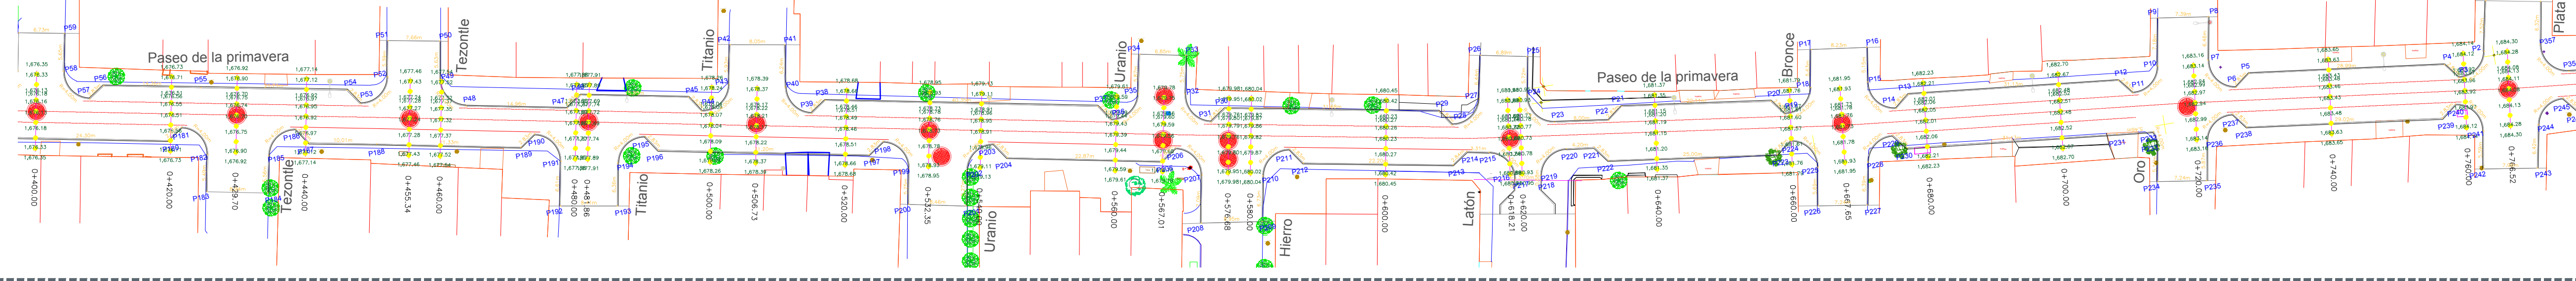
Paseo de la primavera
Tezontle
Titanio
Uranio
Paseo de la primavera
Bronce
Plata
Tezontle
Titanio
Uranio
Hierro
Latón
Oro
P59
P58
P57
P56
P55
P54
P53
P52
P51
P50
P48
P47
P46
P45
P43
P42
P41
P40
P39
P38
P34
P33
P32
P31
P29
P28
P27
P26
P25
P24
P23
P22
P21
P20
P19
P18
P17
P16
P15
P14
P13
P12
P11
P10
P9
P8
P7
P6
P5
P4
P2
P357
P35
P245
P244
P243
P242
P241
P240
P239
P238
P237
P236
P235
P234
P233
P231
P230
P229
P228
P227
P226
P225
P224
P223
P222
P221
P220
P219
P218
P217
P216
P215
P214
P213
P212
P211
P210
P209
P208
P207
P206
P205
P204
P203
P200
P199
P198
P197
P196
P195
P194
P193
P192
P191
P190
P189
P188
P187
P186
P185
P184
P183
P182
P181
0+400.00
0+420.00
0+429.70
0+440.00
0+455.34
0+460.00
0+481.86
0+480.00
0+500.00
0+506.73
0+520.00
0+532.35
0+540.00
0+560.00
0+567.01
0+576.68
0+580.00
0+600.00
0+618.21
0+620.00
0+640.00
0+660.00
0+667.65
0+680.00
0+700.00
0+720.00
0+740.00
0+760.00
0+766.52
1,676.58
1,676.33
1,676.13
1,676.16
1,676.18
1,676.33
1,676.35
1,676.73
1,676.71
1,676.62
1,676.56
1,676.51
1,676.73
1,676.92
1,676.90
1,676.75
1,676.74
1,676.75
1,676.90
1,677.19
1,677.12
1,676.93
1,676.97
1,677.14
1,677.46
1,677.43
1,677.28
1,677.27
1,677.28
1,677.43
1,677.46
1,677.52
1,677.35
1,677.32
1,677.37
1,677.52
1,678.39
1,678.37
1,678.22
1,678.21
1,678.22
1,678.37
1,678.39
1,678.68
1,678.66
1,678.51
1,678.46
1,678.51
1,678.66
1,678.68
1,678.95
1,678.93
1,678.76
1,678.78
1,678.93
1,678.95
1,679.13
1,679.11
1,678.91
1,679.11
1,679.13
1,679.59
1,679.44
1,679.43
1,679.39
1,679.43
1,679.44
1,679.59
1,679.61
1,680.04
1,680.02
1,679.86
1,679.87
1,680.02
1,680.04
1,680.45
1,680.42
1,680.27
1,680.22
1,680.27
1,680.42
1,680.45
1,681.37
1,681.35
1,681.20
1,681.15
1,681.20
1,681.35
1,681.37
1,681.95
1,681.93
1,681.78
1,681.76
1,681.78
1,681.93
1,681.95
1,682.23
1,682.21
1,682.06
1,682.05
1,682.06
1,682.21
1,682.23
1,682.70
1,682.67
1,682.52
1,682.51
1,682.52
1,682.67
1,682.70
1,683.16
1,683.14
1,682.99
1,682.97
1,682.99
1,683.14
1,683.16
1,683.65
1,683.63
1,683.48
1,683.45
1,683.48
1,683.63
1,683.65
1,684.30
1,684.28
1,684.13
1,684.11
1,684.13
1,684.28
1,684.30